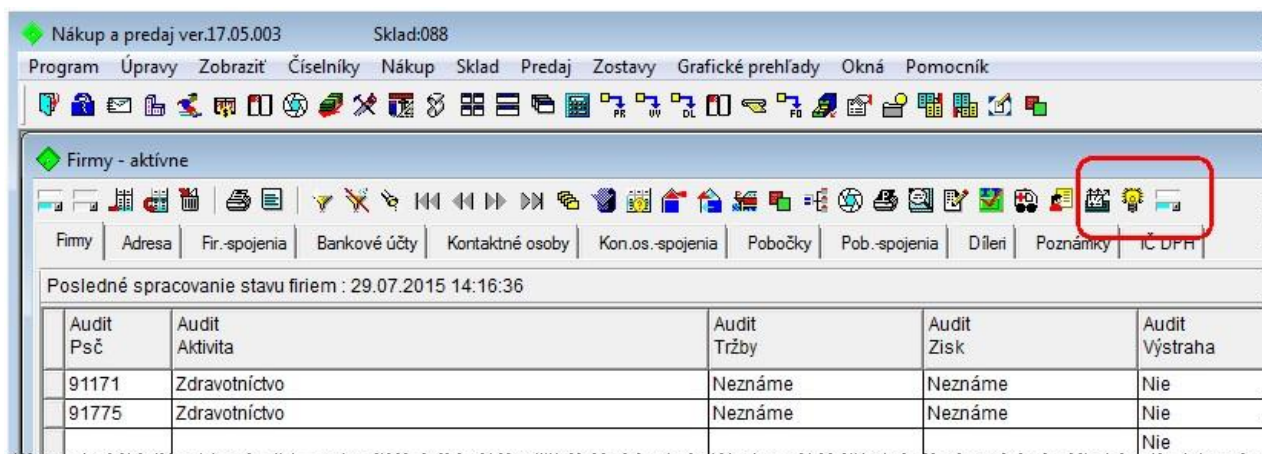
Nákup a predaj ver.17.05.003 Sklad:088

Program Úpravy Zobraziť Číselníky Nákup Sklad Predaj Zostavy Grafické prehľady Okná Pomocník

Firmy - aktívne

Firmy | Adresa | Fir.-spojenia | Bankové účty | Kontaktné osoby | Kon.os.-spojenia | Pobočky | Pob.-spojenia | Díleri | Poznámky | IČ DPH

Posledné spracovanie stavu firiem : 29.07.2015 14:16:36

| Audit Psč | Audit Aktivita | Audit Tržby | Audit Zisk | Audit Výstraha |
|---|---|---|---|---|
| 91171 | Zdravotníctvo | Neznáme | Neznáme | Nie |
| 91775 | Zdravotníctvo | Neznáme | Neznáme | Nie |
| | | | | Nie |